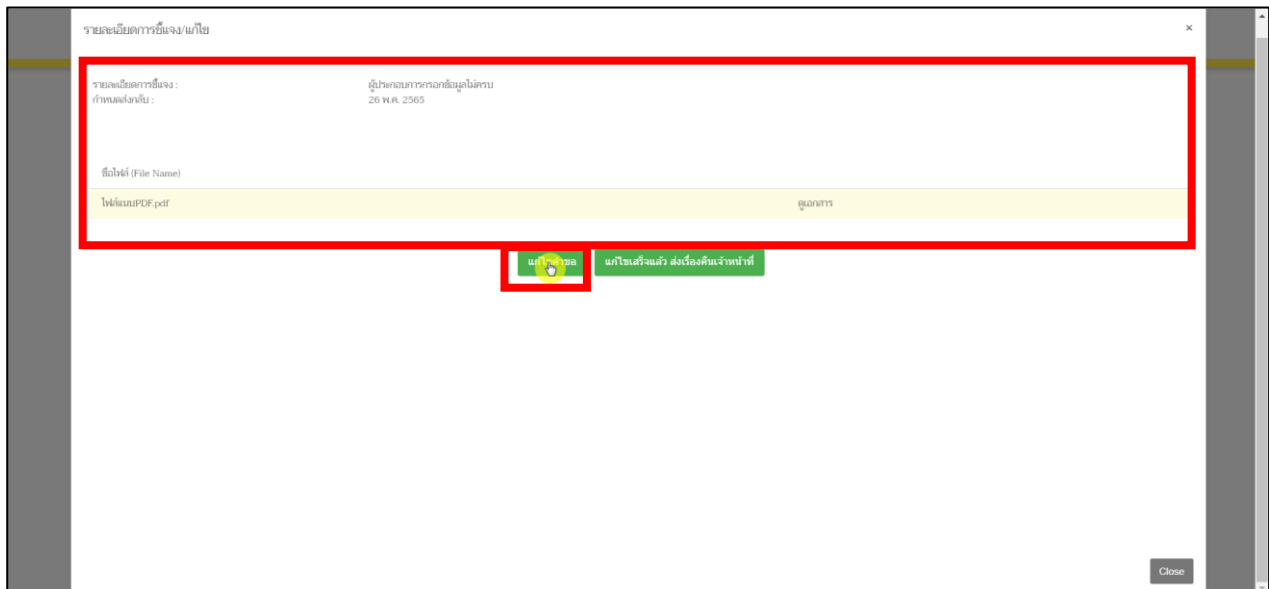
รายละเอียดการชี้แจง/แก้ไข

×

รายละเอียดการชี้แจง : ผู้ประกอบการกรอกข้อมูลไม่ครบ
กำหนดส่งกลับ : 26 พ.ค. 2565

ชื่อไฟล์ (File Name)

ไฟล์แนบPDF.pdf ดูเอกสาร

แก้ไขคำขอ

แก้ไขเสร็จแล้ว ส่งเรื่องคืนเจ้าหน้าที่

Close